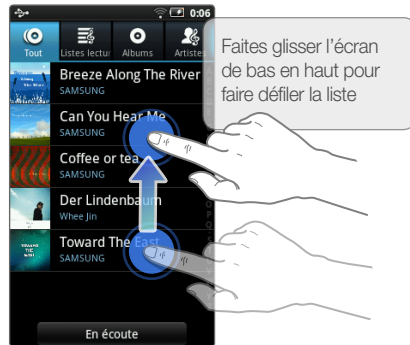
0:06

Tout
Listes lectu
Albums
Artiste

Breeze Along The River
SAMSUNG
Can You Hear Me
SAMSUNG
Coffee or tea
SAMSUNG
Der Lindenbaum
Whee Jin
Toward The East
SAMSUNG

En écoute

Faites glisser l'écran de bas en haut pour faire défiler la liste